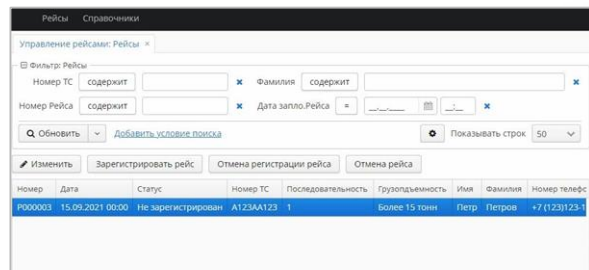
Рейсы Справочники

Управление рейсами: Рейсы ×

⊟ Фильтр: Рейсы

Номер ТС содержит ✖ Фамилия содержит ✖

Номер Рейса содержит ✖ Дата запл.Рейса = __.__.____ __:__ ✖

Обновить ∨ Добавить условие поиска ⚙ Показывать строк 50

Изменить Зарегистрировать рейс Отмена регистрации рейса Отмена рейса

| Номер | Дата | Статус | Номер ТС | Последовательность | Грузоподъемность | Имя | Фамилия | Номер телефо |
|---|---|---|---|---|---|---|---|---|
| P000003 | 15.09.2021 00:00 | Не зарегистрирован | A123AA123 | 1 | Более 15 тонн | Петр | Петров | +7 (123)123-1 |